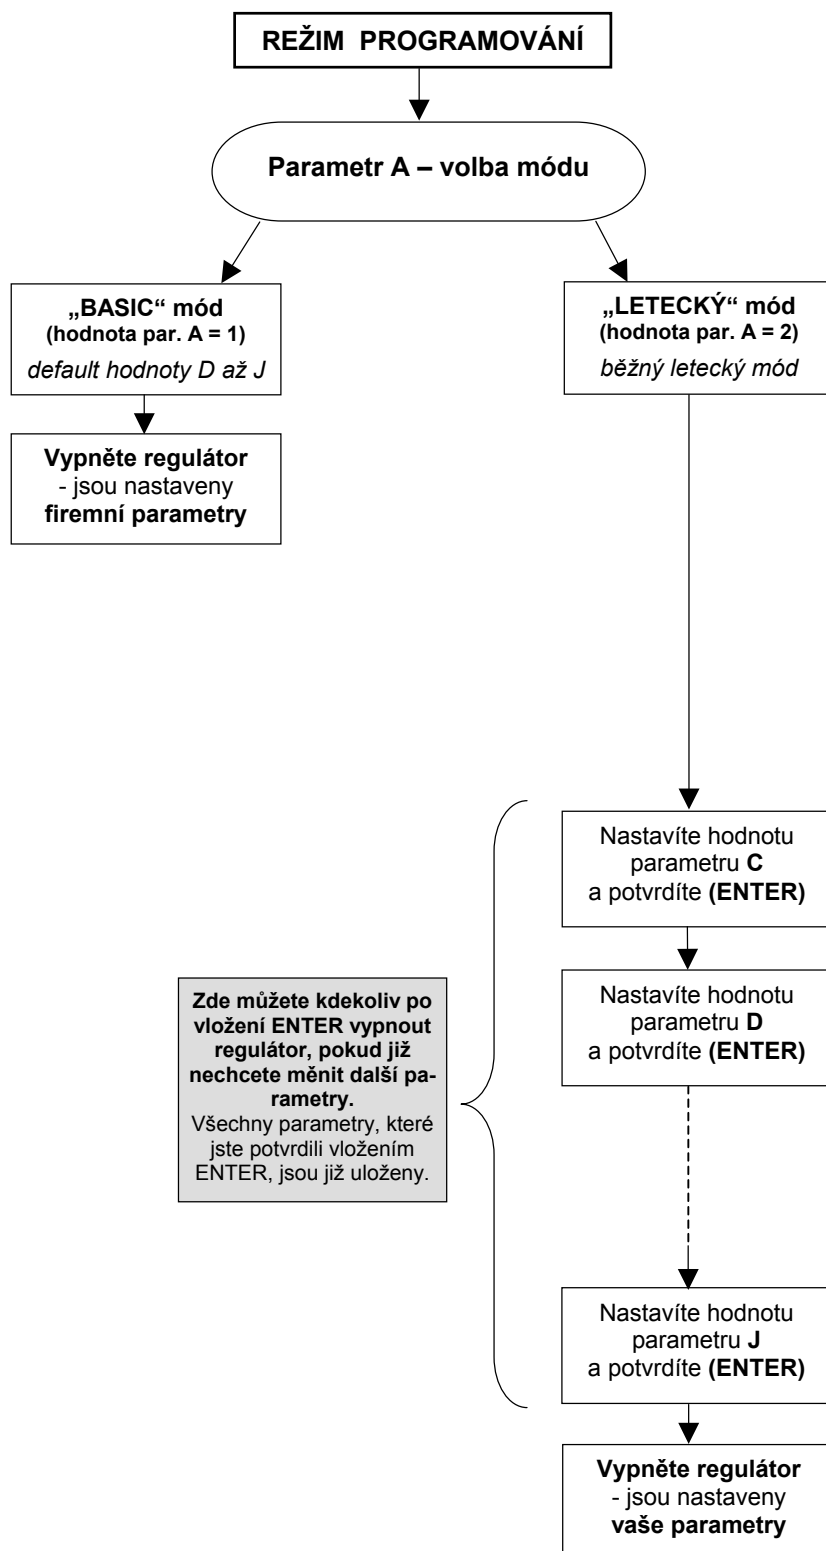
REŽIM PROGRAMOVÁNÍ

Parametr A – volba módu

„BASIC“ mód
(hodnota par. A = 1)
default hodnoty D až J

Vypněte regulátor
- jsou nastaveny
firemní parametry

„LETECKÝ“ mód
(hodnota par. A = 2)
běžný letecký mód

Nastavíte hodnotu parametru C a potvrdíte (ENTER)

Nastavíte hodnotu parametru D a potvrdíte (ENTER)

Nastavíte hodnotu parametru J a potvrdíte (ENTER)

Zde můžete kdekoliv po vložení ENTER vypnout regulátor, pokud již nechcete měnit další parametry.
Všechny parametry, které jste potvrdili vložením ENTER, jsou již uloženy.

Vypněte regulátor
- jsou nastaveny
vaše parametry